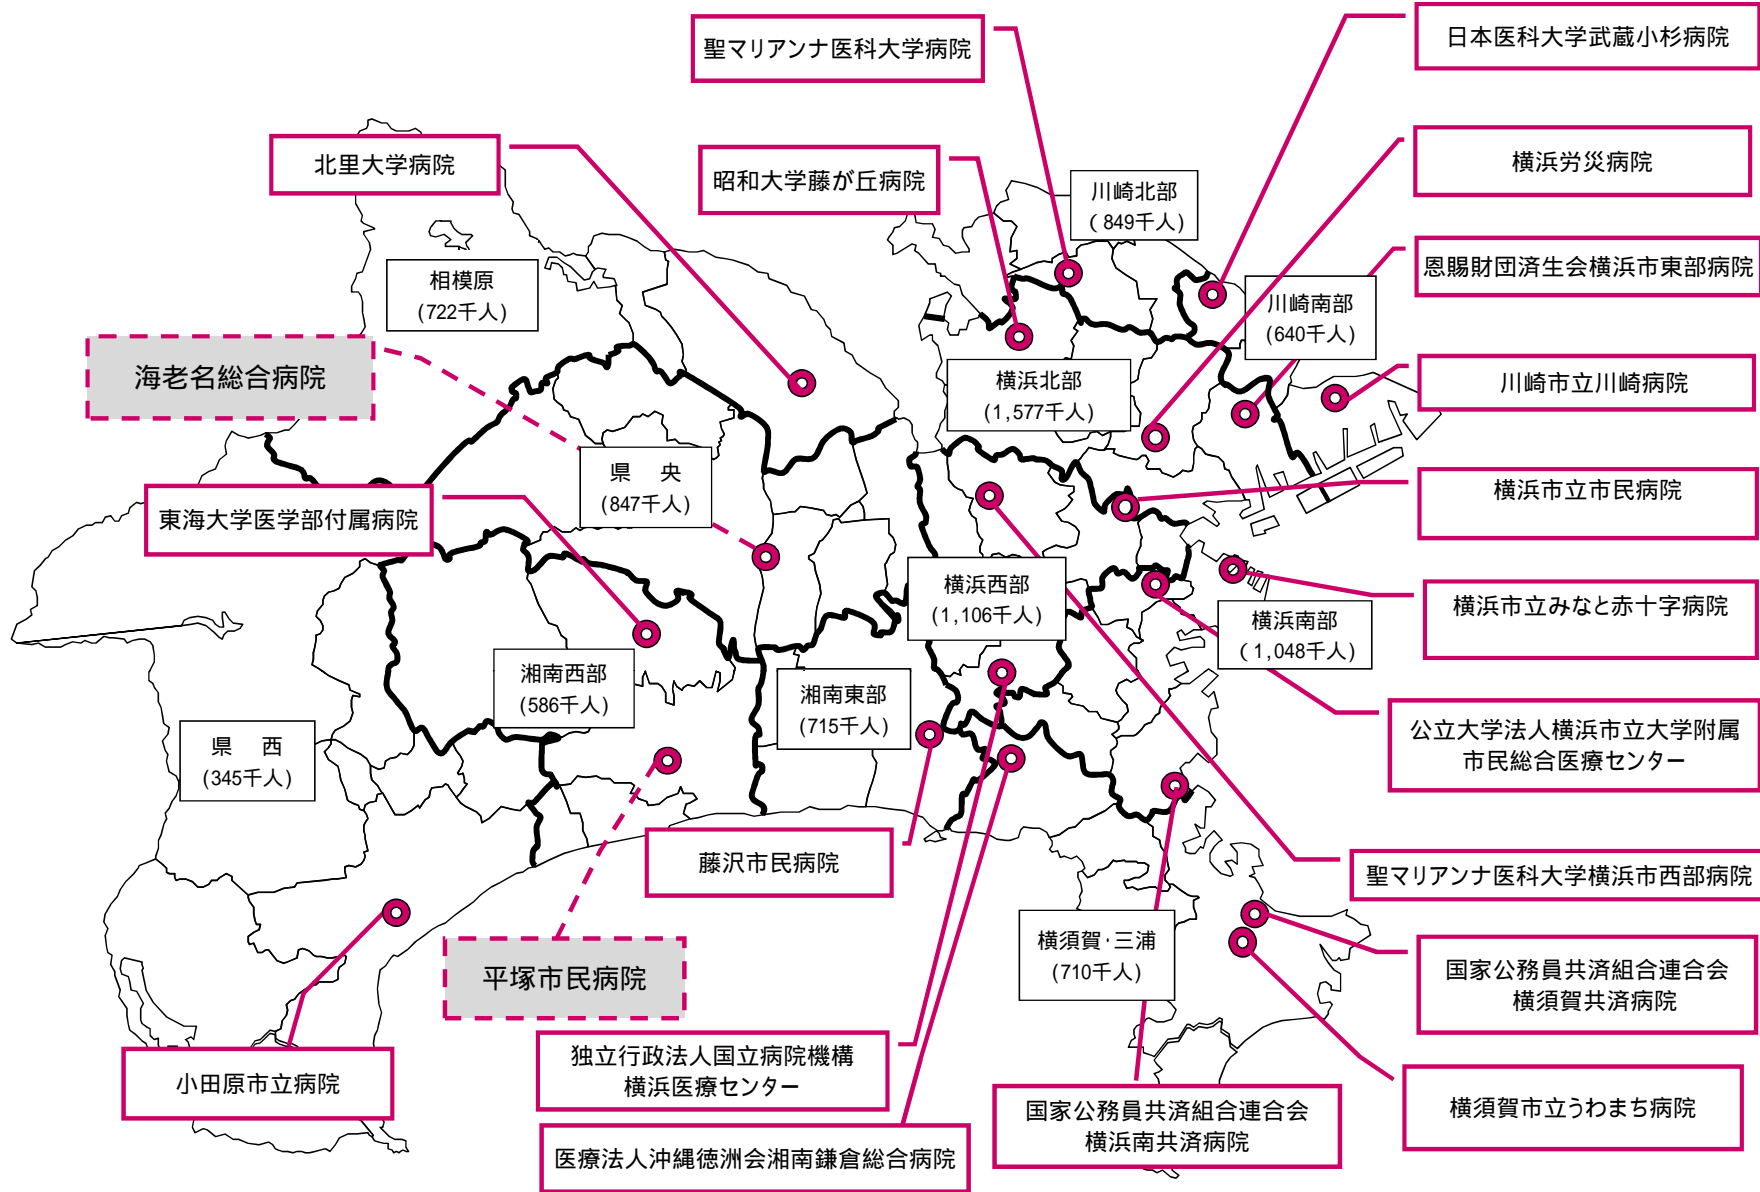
聖マリアンナ医科大学病院

日本医科大学武蔵小杉病院

北里大学病院

昭和大学藤が丘病院

横浜労災病院

川崎北部
(849千人)

恩賜財団済生会横浜市東部病院

相模原
(722千人)

川崎南部
(640千人)

海老名総合病院

横浜北部
(1,577千人)

川崎市立川崎病院

県　央
(847千人)

横浜市立市民病院

東海大学医学部付属病院

横浜西部
(1,106千人)

横浜市立みなと赤十字病院

横浜南部
(1,048千人)

湘南西部
(586千人)

湘南東部
(715千人)

公立大学法人横浜市立大学附属
市民総合医療センター

県　西
(345千人)

藤沢市民病院

聖マリアンナ医科大学横浜市西部病院

横須賀・三浦
(710千人)

国家公務員共済組合連合会
横須賀共済病院

平塚市民病院

小田原市立病院

独立行政法人国立病院機構
横浜医療センター

横須賀市立うわまち病院

国家公務員共済組合連合会
横浜南共済病院

医療法人沖縄徳洲会湘南鎌倉総合病院